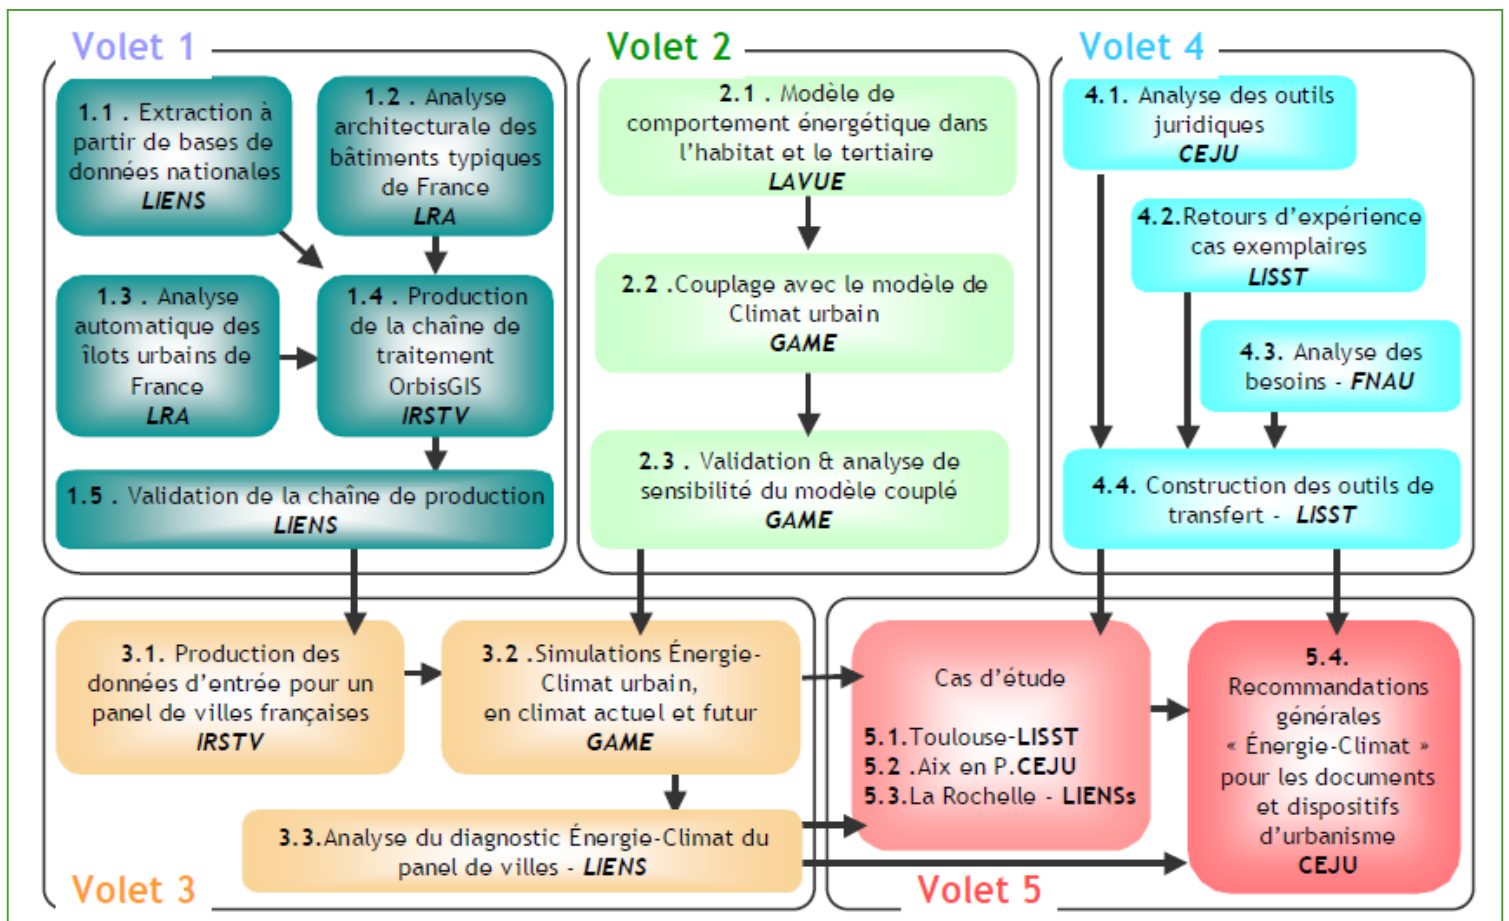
Volet 1

1.1 . Extraction à partir de bases de données nationales
LIENS

1.2 . Analyse architecturale des bâtiments typiques de France
LRA

1.3 . Analyse automatique des îlots urbains de France
LRA

1.4 . Production de la chaîne de traitement OrbisGIS
IRSTV

1.5 . Validation de la chaîne de production
LIENS

Volet 2

2.1 . Modèle de comportement énergétique dans l'habitat et le tertiaire
LAVUE

2.2 .Couplage avec le modèle de Climat urbain
GAME

2.3 . Validation & analyse de sensibilité du modèle couplé
GAME

Volet 4

4.1. Analyse des outils juridiques
CEJU

4.2.Retours d'expérience cas exemplaires
LISST

4.3. Analyse des besoins - FNAU

4.4. Construction des outils de transfert - LISST

3.1. Production des données d'entrée pour un panel de villes françaises
IRSTV

3.2 .Simulations Énergie-Climat urbain, en climat actuel et futur
GAME

3.3.Analyse du diagnostic Énergie-Climat du panel de villes - LIENS

Volet 3

Cas d'étude

5.1.Toulouse-LISST
5.2 .Aix en P.CEJU
5.3.La Rochelle - LIENSs

5.4.
Recommandations générales « Énergie-Climat » pour les documents et dispositifs d'urbanisme
CEJU

Volet 5